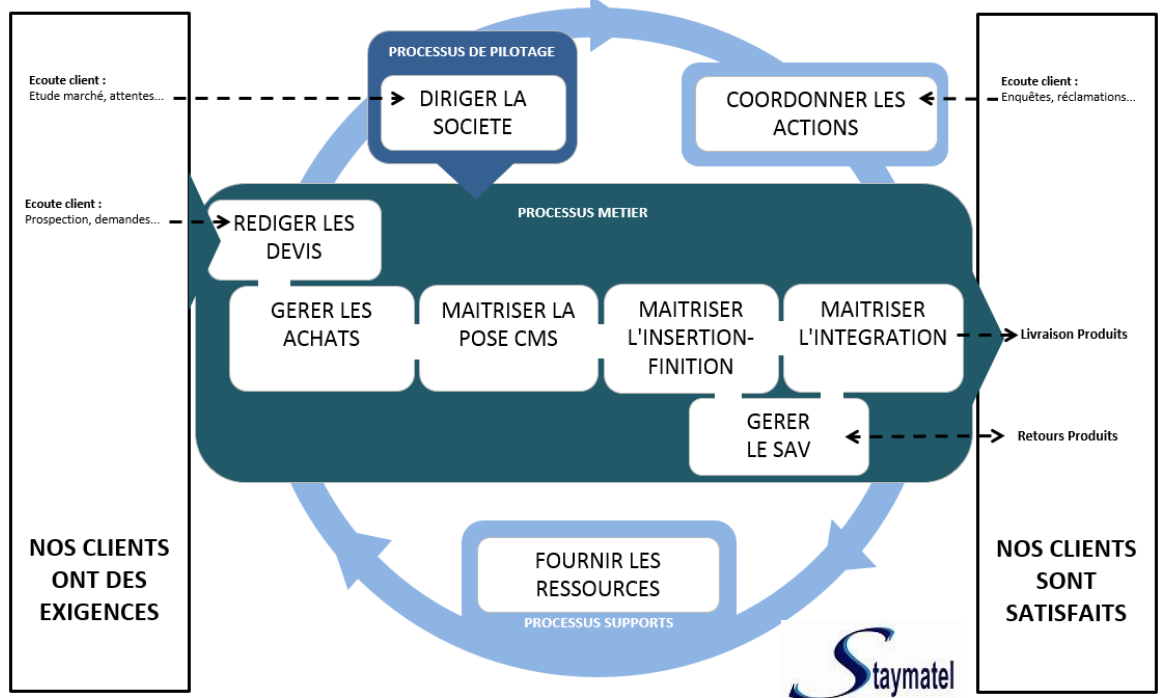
Ecoute client :
Etude marché, attentes...

PROCESSUS DE PILOTAGE

DIRIGER LA SOCIETE

COORDONNER LES ACTIONS

Ecoute client :
Enquêtes, réclamations...

Ecoute client :
Prospection, demandes...

PROCESSUS METIER

REDIGER LES DEVIS

GERER LES ACHATS

MAITRISER LA POSE CMS

MAITRISER L'INSERTION-FINITION

MAITRISER L'INTEGRATION

Livraison Produits

GERER LE SAV

Retours Produits

NOS CLIENTS ONT DES EXIGENCES

NOS CLIENTS SONT SATISFAITS

FOURNIR LES RESSOURCES

PROCESSUS SUPPORTS

Staymatel